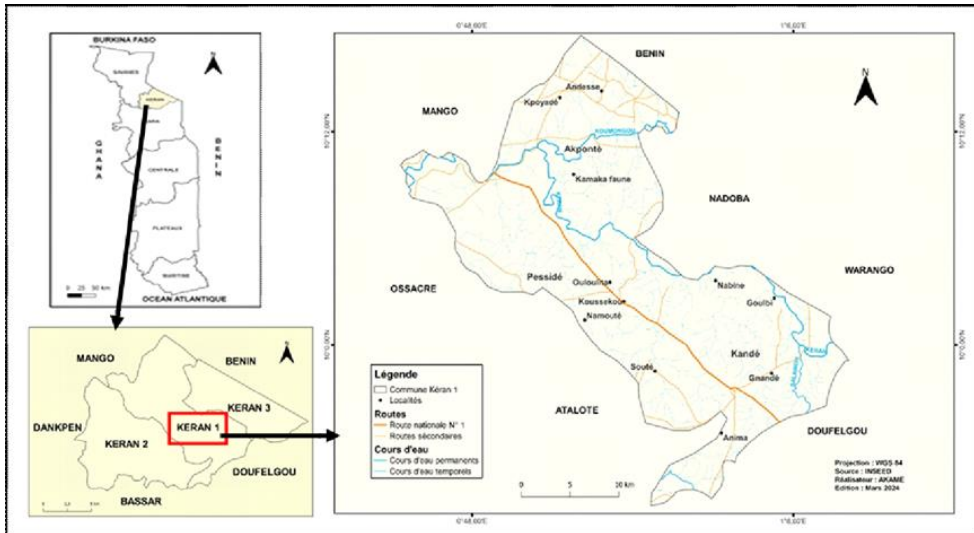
BURKINA FASO
SAVANES
KARA
GHANA
BENIN
CENTRALE
PLATEAUX
MARITIME
0 25 50 km
OCEAN ATLANTIQUE

MANGO
BENIN
KERAN 3
DANKPEN
KERAN 2
KERAN 1
DOUFELGOU
BASSAR

0°48,00'E
1°6,00'E
BENIN
Andasse
Kpoyadé
MANGO
Akponté
Kamaka faune
NADOBA
OSSACRE
Pessidé
Ouloulina
Koussekou
Namouté
Nabine
Goulbi
WARANGO
Kandé
Gnandé
Souté
ATALOTE
Anima
DOUFELGOU
10°12,00'N
10°0,00'N

Légende
Commune Kéran 1
Localités
Routes
Route nationale N° 1
Routes secondaires
Cours d'eau
Cours d'eau permanents
Cours d'eau temporels

0 5 10 km

Projection : WGS 84
Source : INSEED
Réalisateur : AKAME
Edition : Mars 2024